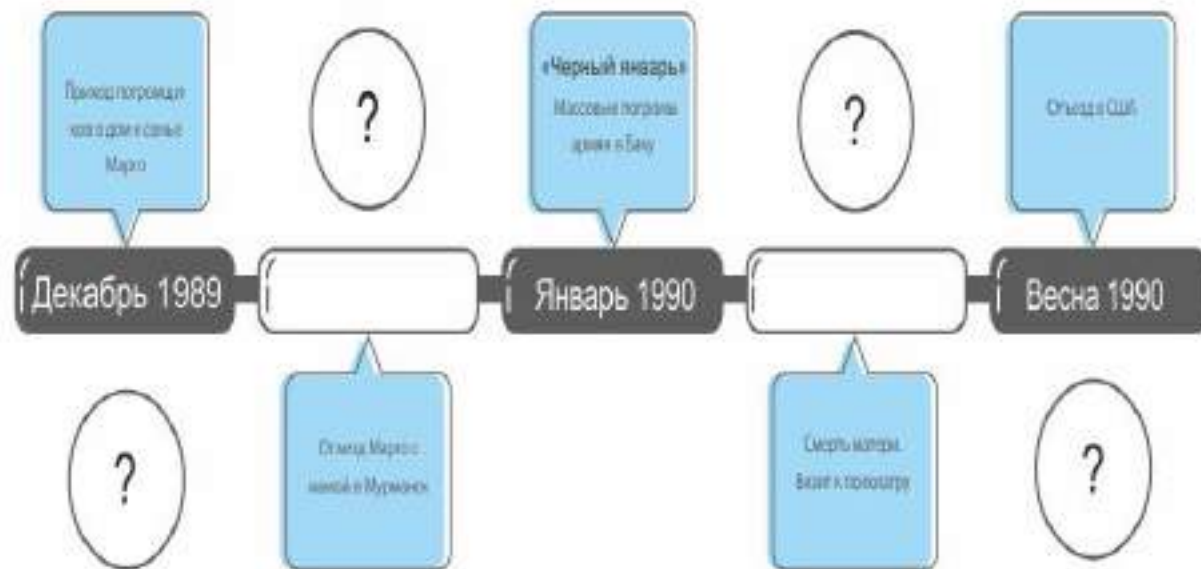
Приход погромщиков в дом к семье Марго

?

«Черный январь»
Массовые погромы армян в Баку

?

Отъезд в США

Декабрь 1989

Январь 1990

Весна 1990

?

Отъезд Марго с мамой в Мурманск

Смерть матери. Визит к психиатру

?